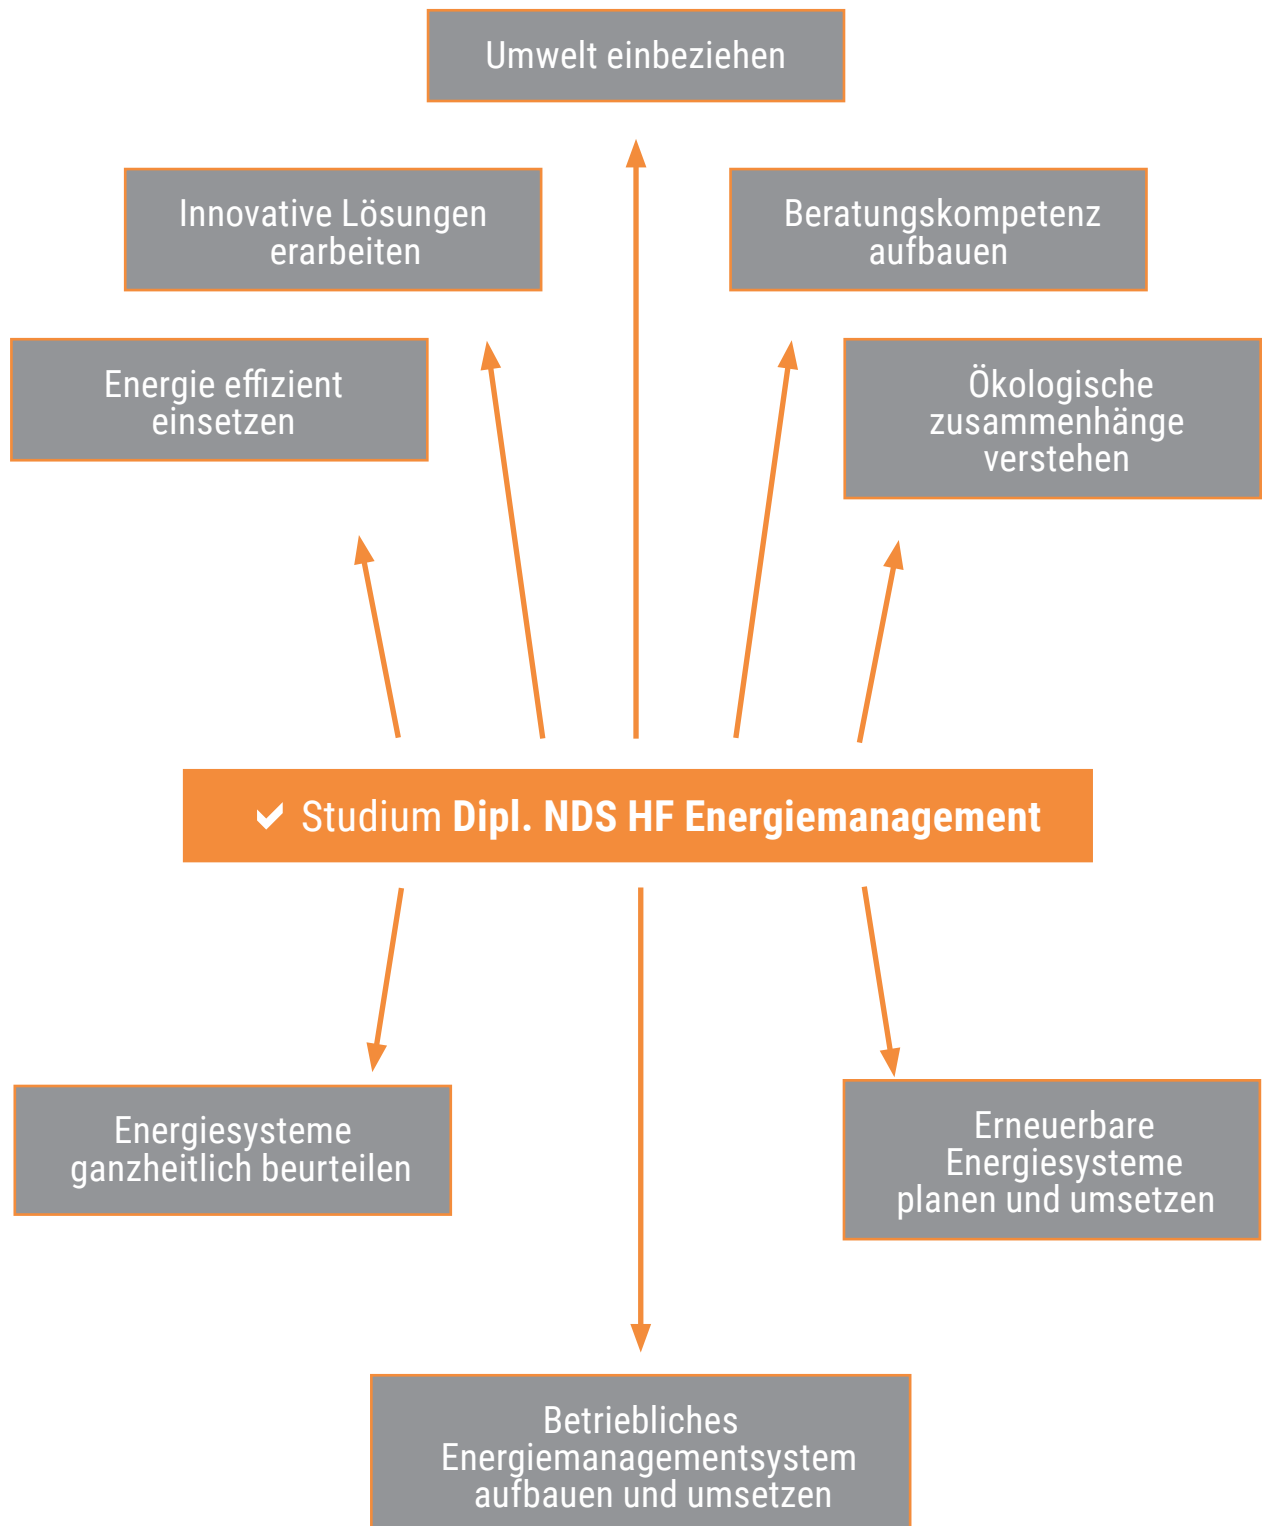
Umwelt einbeziehen

Innovative Lösungen erarbeiten

Beratungskompetenz aufbauen

Energie effizient einsetzen

Ökologische zusammenhänge verstehen

Studium **Dipl. NDS HF Energiemanagement**

Energiesysteme ganzheitlich beurteilen

Erneuerbare Energiesysteme planen und umsetzen

Betriebliches Energiemanagementsystem aufbauen und umsetzen